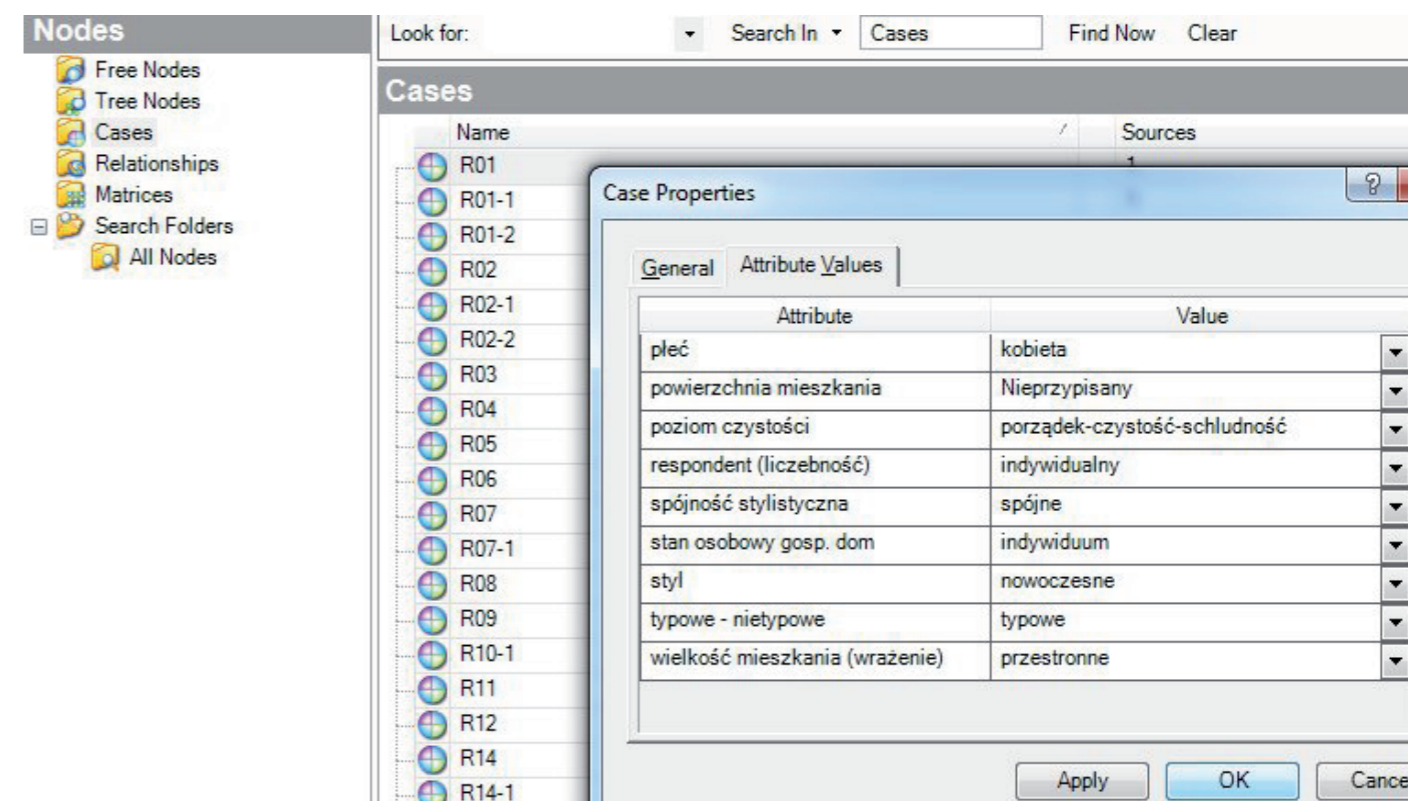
Nodes
Free Nodes
Tree Nodes
Cases
Relationships
Matrices
Search Folders
All Nodes

Look for: Search In Cases Find Now Clear

Cases
Name
Sources
R01
R01-1
R01-2
R02
R02-1
R02-2
R03
R04
R05
R06
R07
R07-1
R08
R09
R10-1
R11
R12
R14
R14-1

Case Properties
?
General Attribute Values

| Attribute | Value |
|---|---|
| płeć | kobieta |
| powierzchnia mieszkania | Nieprzypisany |
| poziom czystości | porządek-czystość-schludność |
| respondent (liczebność) | indywidualny |
| spójność stylistyczna | spójne |
| stan osobowy gosp. dom | indywiduum |
| styl | nowoczesne |
| typowe - nietypowe | typowe |
| wielkość mieszkania (wrażenie) | przestronne |

Apply OK Cance